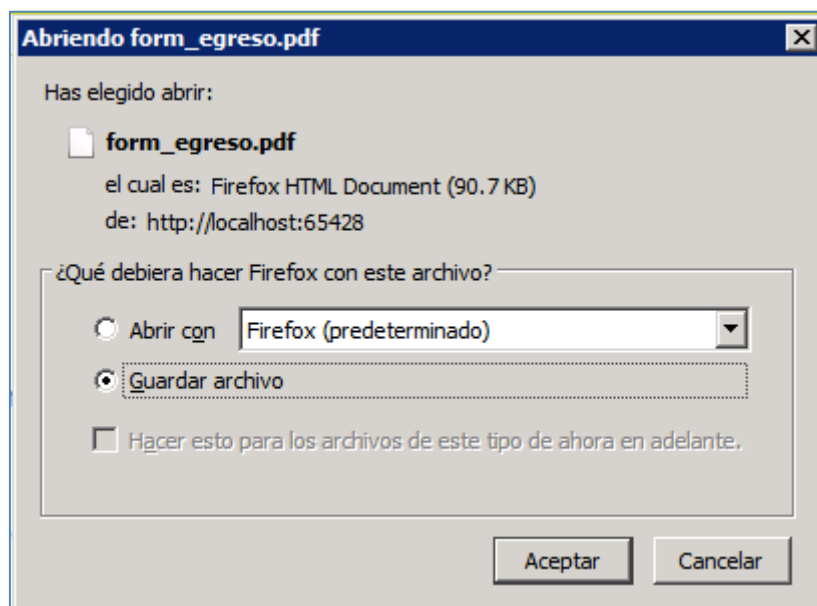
Abriendo form_egreso.pdf

Has elegido abrir:

form_egreso.pdf

el cual es: Firefox HTML Document (90.7 KB)

de: http://localhost:65428

¿Qué debiera hacer Firefox con este archivo?

Abrir con Firefox (predeterminado)

Guardar archivo

Hacer esto para los archivos de este tipo de ahora en adelante.

Aceptar Cancelar